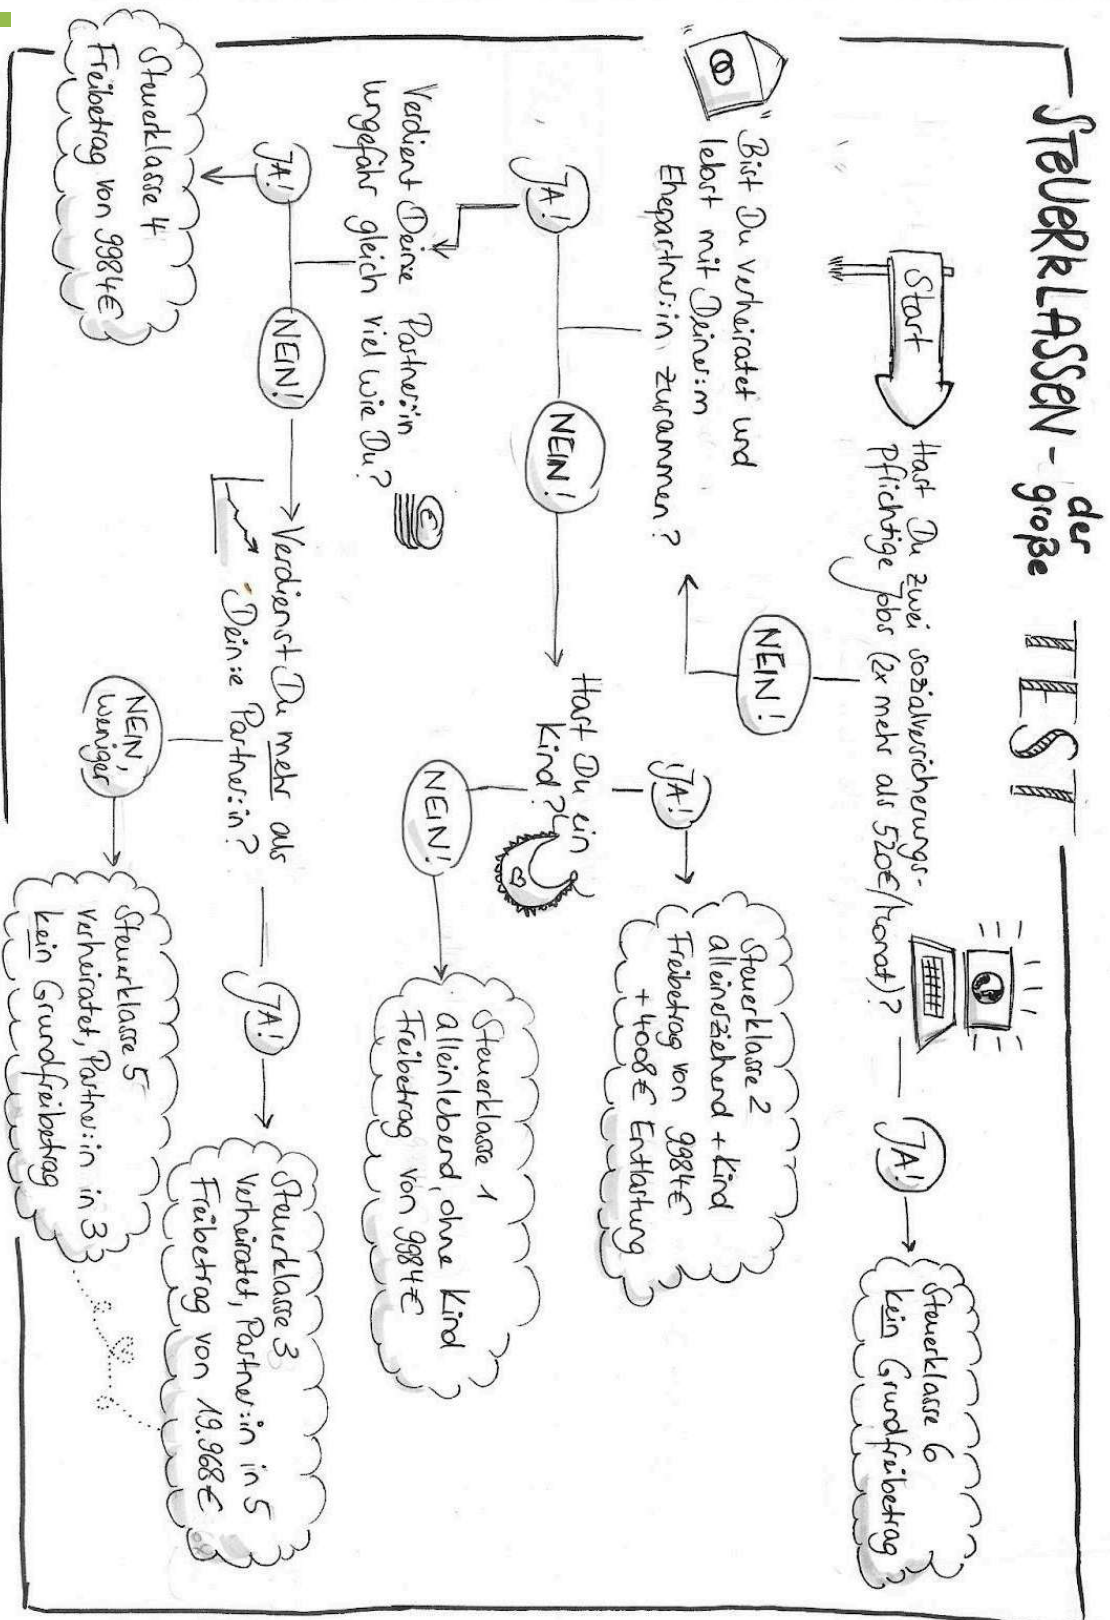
STEUERKLASSEN - der große TEST

Start

Hast Du zwei sozialversicherungspflichtige Jobs (2x mehr als 520€/Monat)?

JA!

Steuerklasse 6
kein Grundfreibetrag

NEIN!

Bist Du verheiratet und lebst mit Deine:m Ehepartner:in zusammen?

NEIN!

Hast Du ein Kind?

JA!

Steuerklasse 2
alleinerziehend + Kind
Freibetrag von 9984€
+ 4008€ Entlastung

NEIN!

Steuerklasse 1
alleinlebend, ohne Kind
Freibetrag von 9984€

JA!

Verdient Deine Partner:in ungefähr gleich viel wie Du?

JA!

Steuerklasse 4
Freibetrag von 9984€

NEIN!

Verdienst Du mehr als Deine Partner:in?

JA!

Steuerklasse 3
verheiratet, Partner:in in 5
Freibetrag von 19.968€

NEIN, weniger

Steuerklasse 5
verheiratet, Partner:in in 3
kein Grundfreibetrag